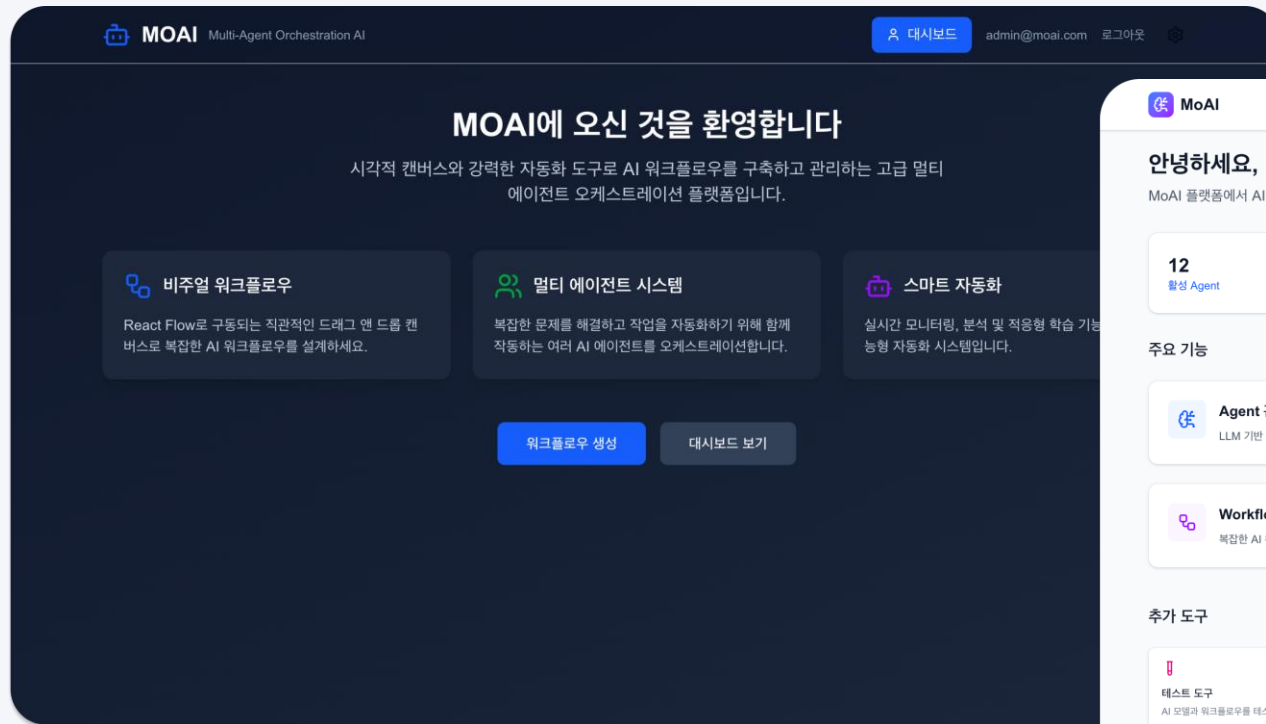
MOAI Multi-Agent Orchestration AI

대시보드 admin@moai.com 로그아웃

MOAI에 오신 것을 환영합니다

시각적 캔버스와 강력한 자동화 도구로 AI 워크플로우를 구축하고 관리하는 고급 멀티 에이전트 오케스트레이션 플랫폼입니다.

비주얼 워크플로우

React Flow로 구동되는 직관적인 드래그 앤 드롭 캔버스로 복잡한 AI 워크플로우를 설계하세요.

멀티 에이전트 시스템

복잡한 문제를 해결하고 작업을 자동화하기 위해 함께 작동하는 여러 AI 에이전트를 오케스트레이션합니다.

스마트 자동화

실시간 모니터링, 분석 및 적응형 학습 기능 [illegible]능형 자동화 시스템입니다.

워크플로우 생성

대시보드 보기

MoAI

안녕하세요,

MoAI 플랫폼에서 AI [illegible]

12
활성 Agent

주요 기능

Agent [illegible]
LLM 기반 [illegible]

Workflo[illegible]
복잡한 AI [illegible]

추가 도구

테스트 도구
AI 모델과 워크플로우를 테스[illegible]